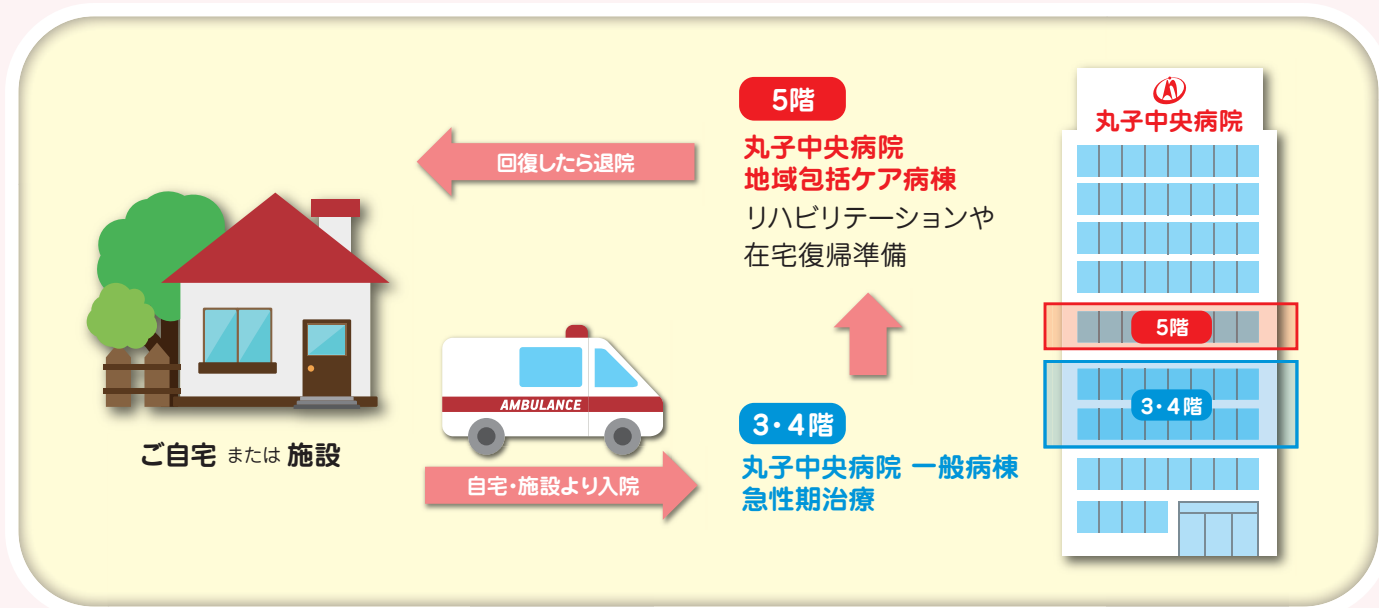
5階

丸子中央病院
地域包括ケア病棟
リハビリテーションや
在宅復帰準備

回復したら退院

丸子中央病院

5階

3・4階

ご自宅 または 施設

AMBULANCE

3・4階

丸子中央病院 一般病棟
急性期治療

自宅・施設より入院